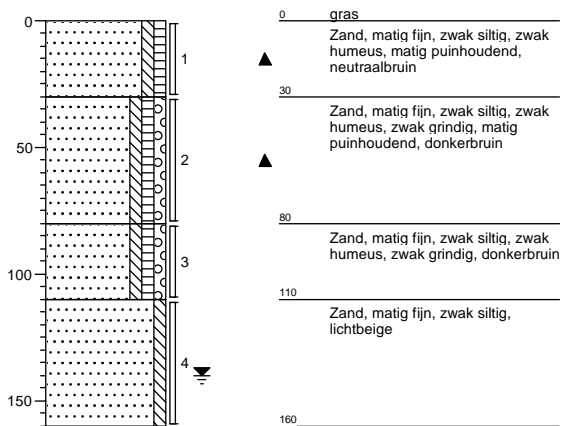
0
50
100
150

1
2
3
4

0 gras

Zand, matig fijn, zwak siltig, zwak humeus, matig puinhoudend, neutraalbruin

30

Zand, matig fijn, zwak siltig, zwak humeus, zwak grindig, matig puinhoudend, donkerbruin

80

Zand, matig fijn, zwak siltig, zwak humeus, zwak grindig, donkerbruin

110

Zand, matig fijn, zwak siltig, lichtbeige

160